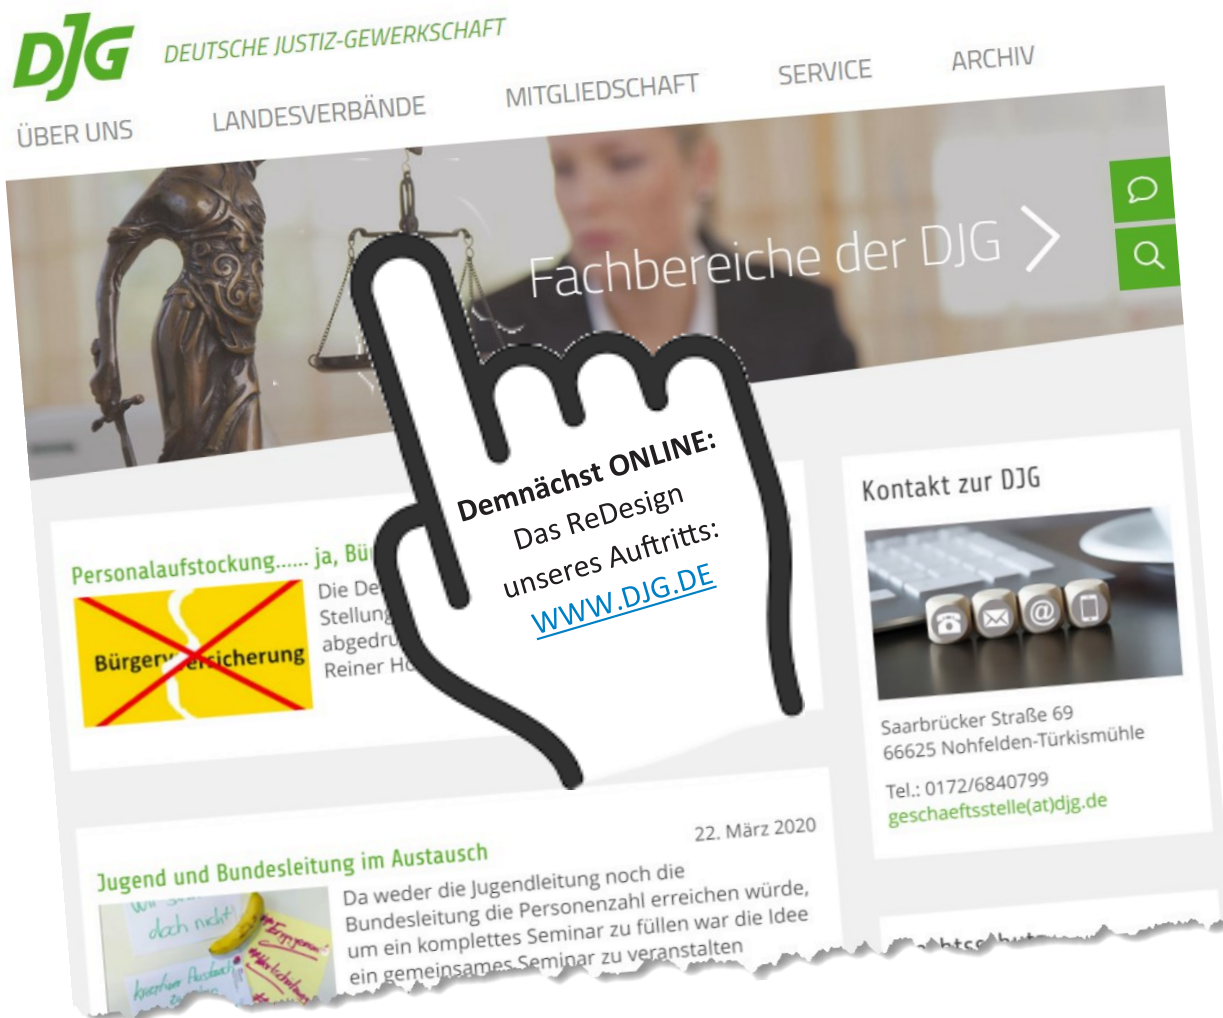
DJG DEUTSCHE JUSTIZ-GEWERKSCHAFT

ÜBER UNS LANDESVERBÄNDE MITGLIEDSCHAFT SERVICE ARCHIV

Fachbereiche der DJG

Demnächst ONLINE:
Das ReDesign unseres Auftritts:
WWW.DJG.DE

Personalaufstockung...... ja, Bü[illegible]

Bürger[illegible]sicherung

Die De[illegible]
Stellung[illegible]
abgedru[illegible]
Reiner H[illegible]

Kontakt zur DJG

Saarbrücker Straße 69
66625 Nohfelden-Türkismühle

Tel.: 0172/6840799
geschaeftsstelle(at)djg.de

22. März 2020

Jugend und Bundesleitung im Austausch

Da weder die Jugendleitung noch die Bundesleitung die Personenzahl erreichen würde, um ein komplettes Seminar zu füllen war die Idee ein gemeinsames Seminar zu veranstalten

doch nicht!

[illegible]